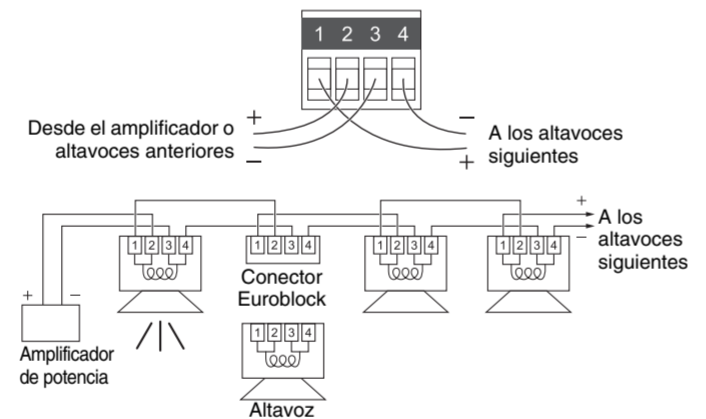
1 2 3 4

Desde el amplificador o altavoces anteriores

+

−

−

+

A los altavoces siguientes

1 2 3 4

1 2 3 4

1 2 3 4

1 2 3 4

+

−

A los altavoces siguientes

+ −

Amplificador de potencia

Conector Euroblock

1 2 3 4

Altavoz